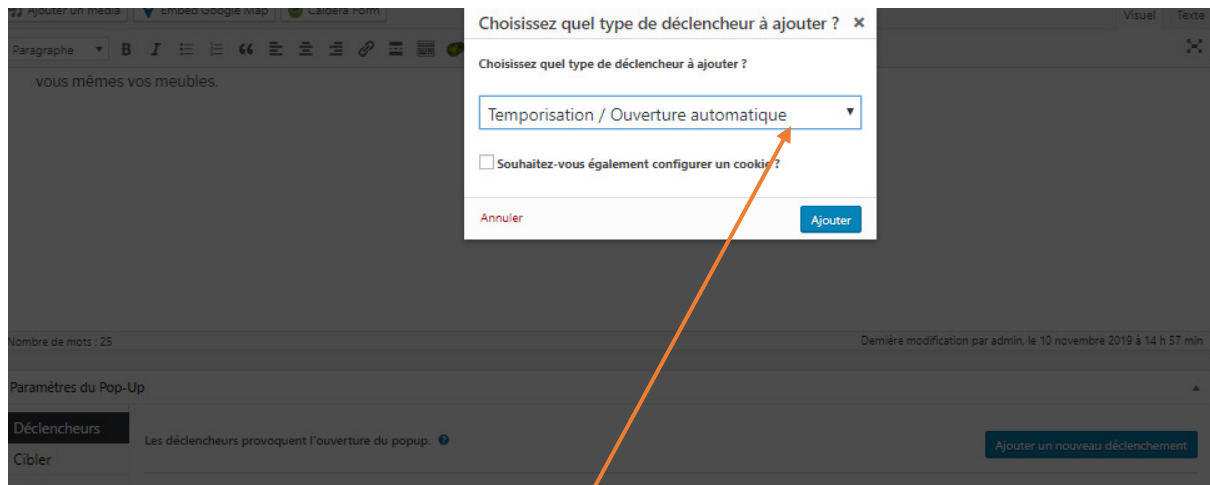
Ajouter un média | Embed Google Map | Caldera Form

Visuel | Texte

Paragraphe

vous mêmes vos meubles.

Choisissez quel type de déclencheur à ajouter ? ×

Choisissez quel type de déclencheur à ajouter ?

Temporisation / Ouverture automatique

Souhaitez-vous également configurer un cookie ?

Annuler

Ajouter

Nombre de mots : 25

Dernière modification par admin, le 10 novembre 2019 à 14 h 57 min

Paramètres du Pop-Up

Déclencheurs

Cibler

Les déclencheurs provoquent l'ouverture du popup.

Ajouter un nouveau déclenchement